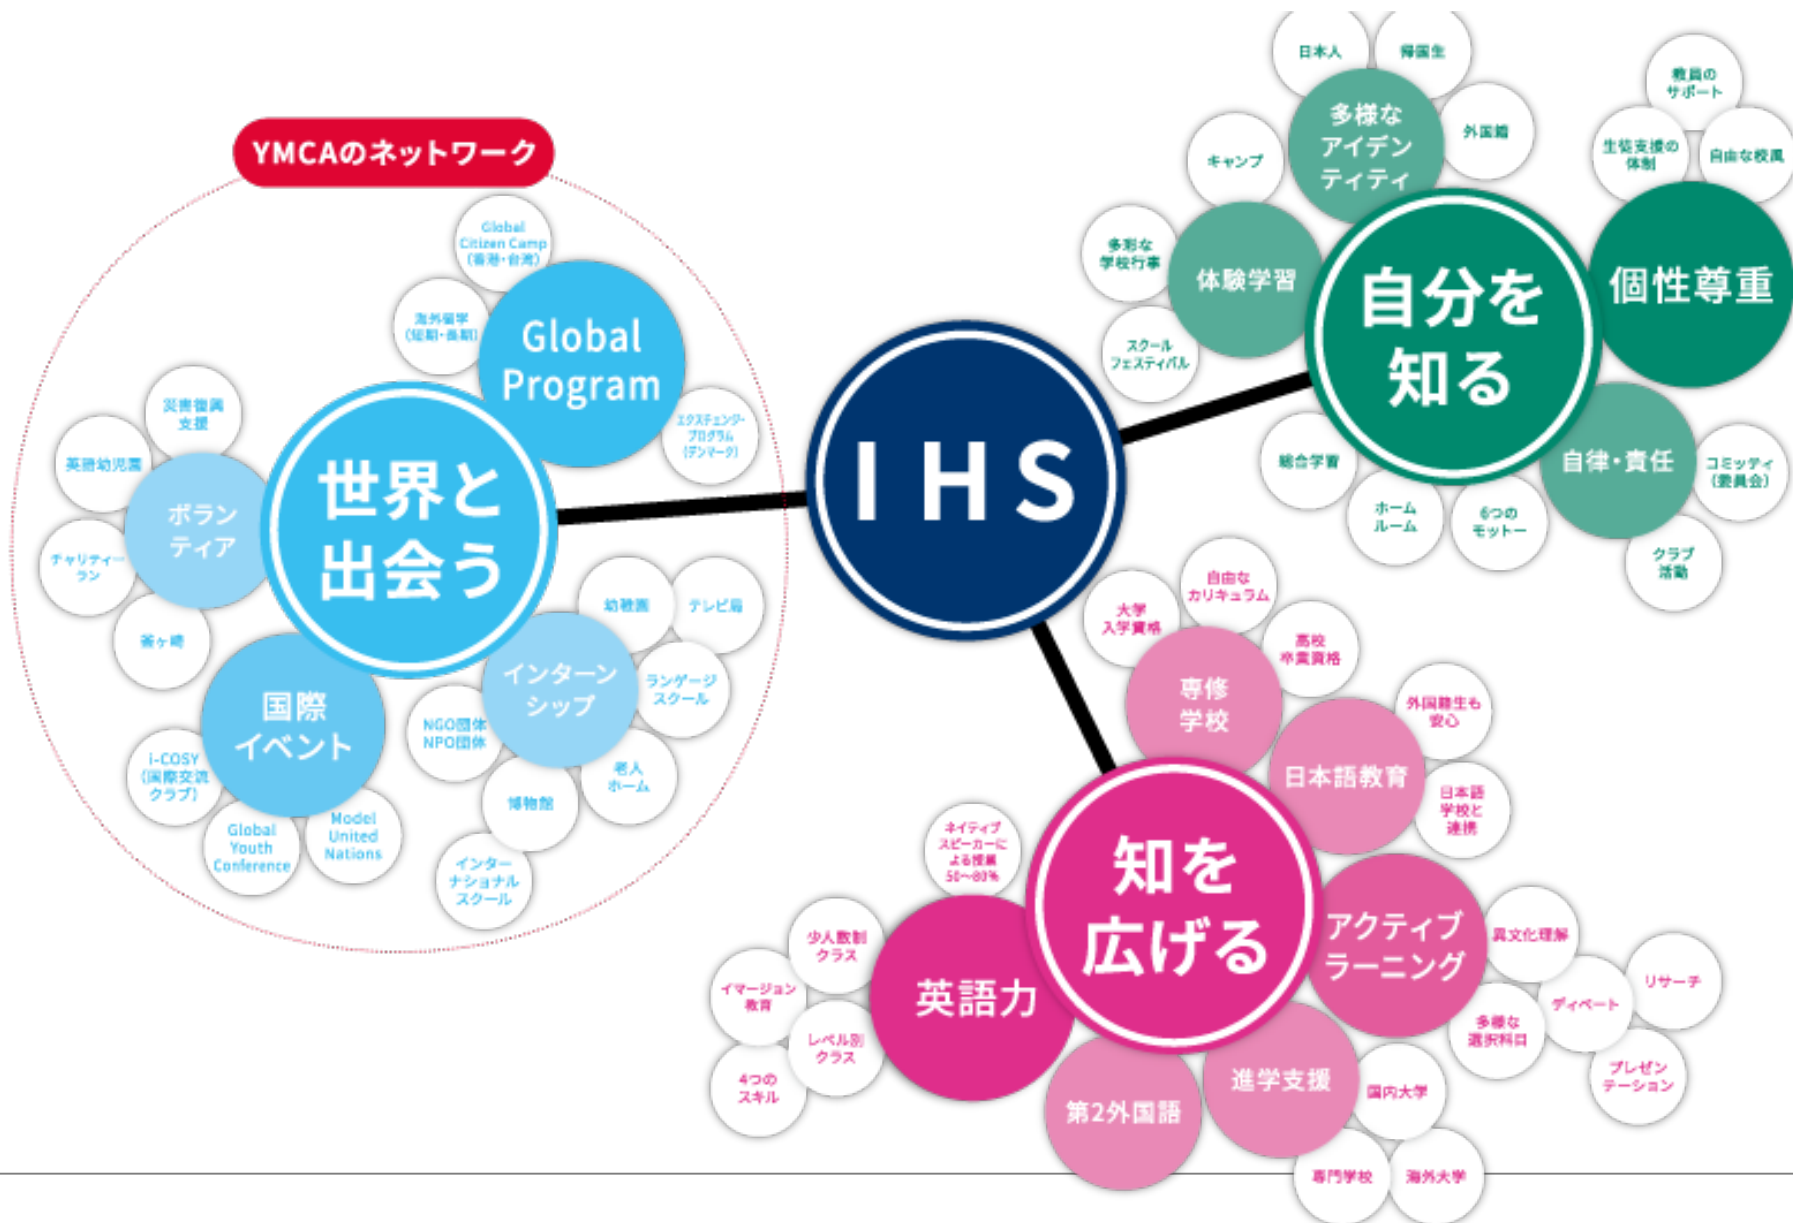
IHS

YMCAのネットワーク

世界と出会う

Global Program

Global Citizen Camp (香港・台湾)

海外留学 (短期・長期)

エクスチェンジ・プログラム (デンマーク)

ボランティア

災害復興支援

英語幼児園

チャリティーラン

葉ヶ崎

国際イベント

i-COSY (国際交流クラブ)

Global Youth Conference

Model United Nations

インターンシップ

幼稚園

テレビ局

ランゲージスクール

老人ホーム

博物館

NGO団体 NPO団体

インターナショナルスクール

自分を知る

多様なアイデンティティ

日本人

帰国生

外国籍

キャンプ

体験学習

多彩な学校行事

スクールフェスティバル

個性尊重

教員のサポート

生徒支援の体制

自由な校風

自律・責任

総合学習

ホームルーム

6つのモットー

コミッティ (委員会)

クラブ活動

知を広げる

専修学校

大学入学資格

自由なカリキュラム

高校卒業資格

日本語教育

外国籍生も安心

日本語学校と連携

英語力

ネイティブスピーカーによる授業 50〜80%

少人数制クラス

イマージョン教育

レベル別クラス

4つのスキル

アクティブラーニング

異文化理解

リサーチ

ディベート

多様な選択科目

プレゼンテーション

第2外国語

進学支援

国内大学

専門学校

海外大学